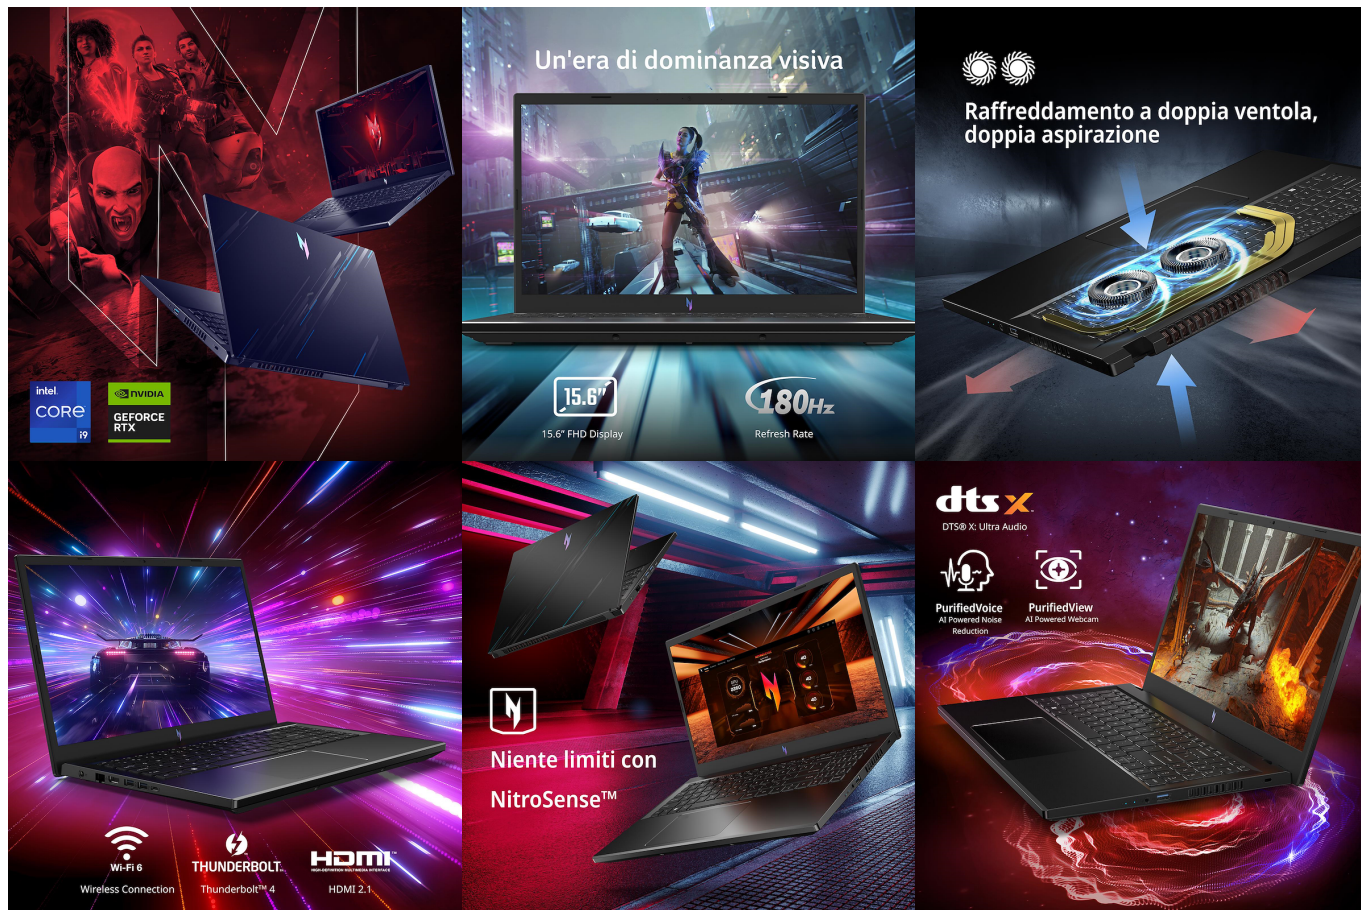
intel.
CORE
i9

NVIDIA
GEFORCE RTX

Un'era di dominanza visiva

15.6"
15.6" FHD Display

180Hz
Refresh Rate

Raffreddamento a doppia ventola, doppia aspirazione

Wi-Fi 6
Wireless Connection

THUNDERBOLT.
Thunderbolt™ 4

HDMI
HIGH-DEFINITION MULTIMEDIA INTERFACE
HDMI 2.1

Niente limiti con NitroSense™

dts X
DTS® X: Ultra Audio

PurifiedVoice
AI Powered Noise Reduction

PurifiedView
AI Powered Webcam